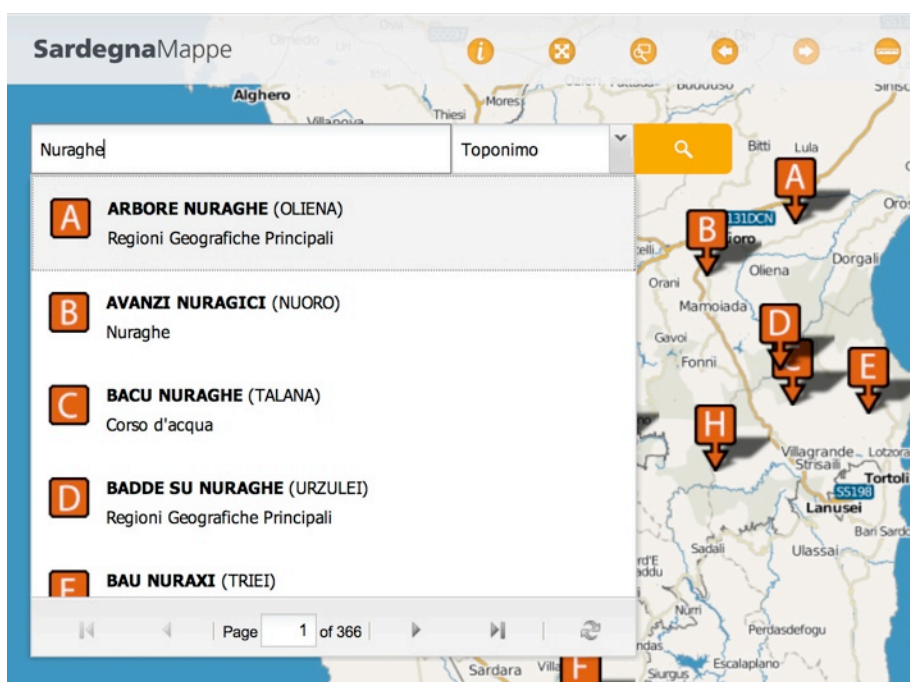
SardegnaMappe

Alghero
Thiesi
Mores
Villanova
Bitti
Lula

Nuraghe
Toponimo

A
ARBORE NURAGHE (OLIENA)
Regioni Geografiche Principali

B
AVANZI NURAGICI (NUORO)
Nuraghe

C
BACU NURAGHE (TALANA)
Corso d'acqua

D
BADDE SU NURAGHE (URZULEI)
Regioni Geografiche Principali

E
BAU NURAXI (TRIEI)

Page 1 of 366

A
B
D
E
H
F
131DCN
Oliena
Orani
Mamoiada
Gavoi
Fonni
Dorgali
Oros
Villagrande Strisaili
Lotzora
Tortoli
SS198
Lanusei
Bari Sardo
Sadali
Ulassai
Nurri
Perdasdefogu
Escalaplano
Sardara
Villa
Siurgus